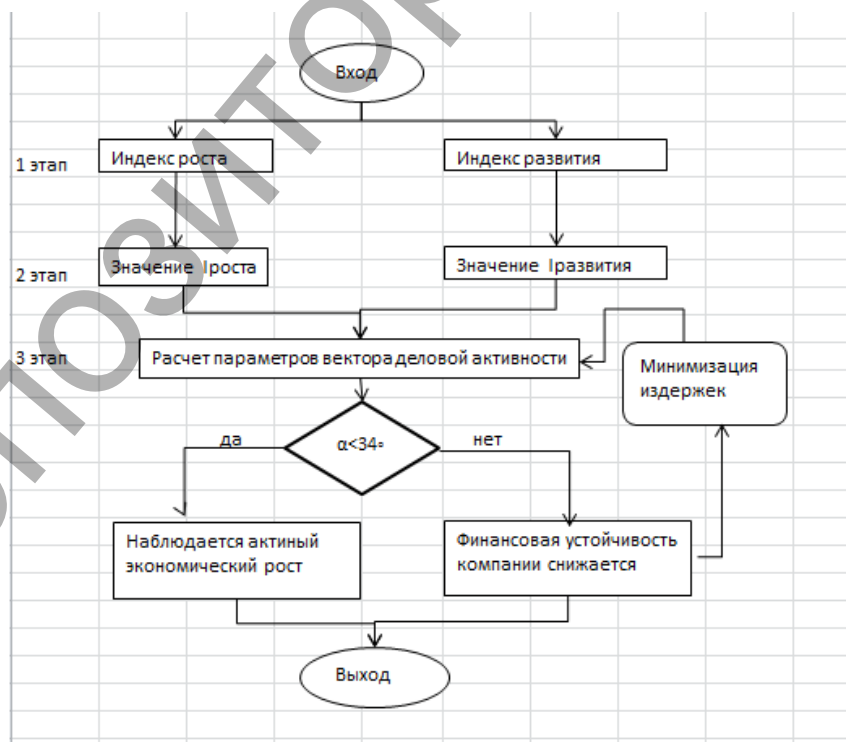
Вход

1 этап

Индекс роста

Индекс развития

2 этап

Значение Iроста

Значение Iразвития

3 этап

Расчет параметров вектора деловой активности

Минимизация издержек

да

$\alpha<34°$

нет

Наблюдается актиный экономический рост

Финансовая устойчивость компании снижается

Выход